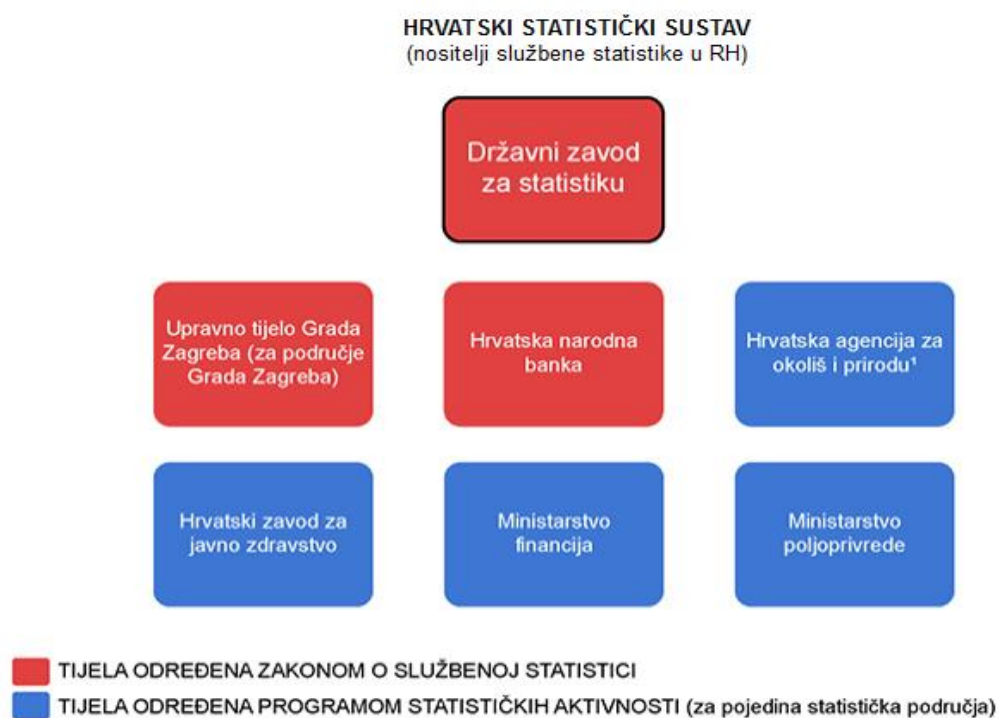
HRVATSKI STATISTIČKI SUSTAV
(nositelji službene statistike u RH)

Državni zavod za statistiku

Upravno tijelo Grada Zagreba (za područje Grada Zagreba)

Hrvatska narodna banka

Hrvatska agencija za okoliš i prirodu¹

Hrvatski zavod za javno zdravstvo

Ministarstvo financija

Ministarstvo poljoprivrede

TIJELA ODREĐENA ZAKONOM O SLUŽBENOJ STATISTICI

TIJELA ODREĐENA PROGRAMOM STATISTIČKIH AKTIVNOSTI (za pojedina statistička područja)